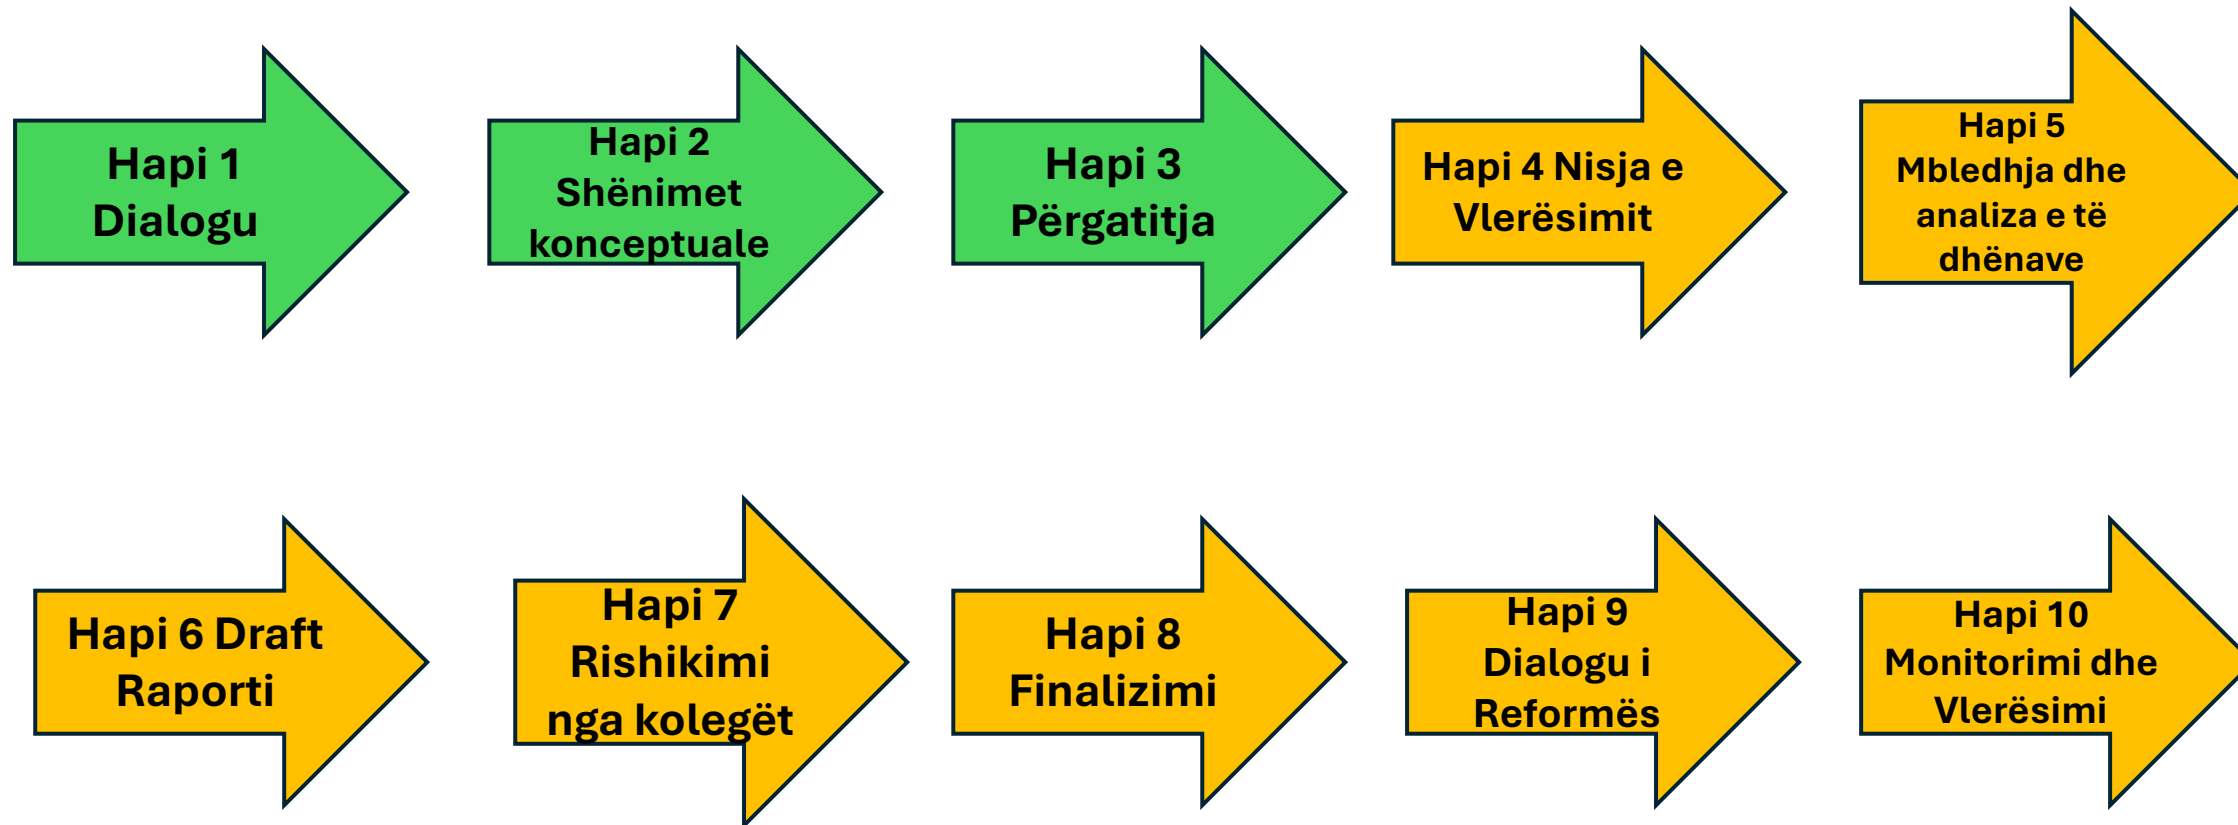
Hapi 1 Dialogu

Hapi 2 Shënimet konceptuale

Hapi 3 Përgatitja

Hapi 4 Nisja e Vlerësimit

Hapi 5 Mbledhja dhe analiza e të dhënave

Hapi 6 Draft Raporti

Hapi 7 Rishikimi nga kolegët

Hapi 8 Finalizimi

Hapi 9 Dialogu i Reformës

Hapi 10 Monitorimi dhe Vlerësimi